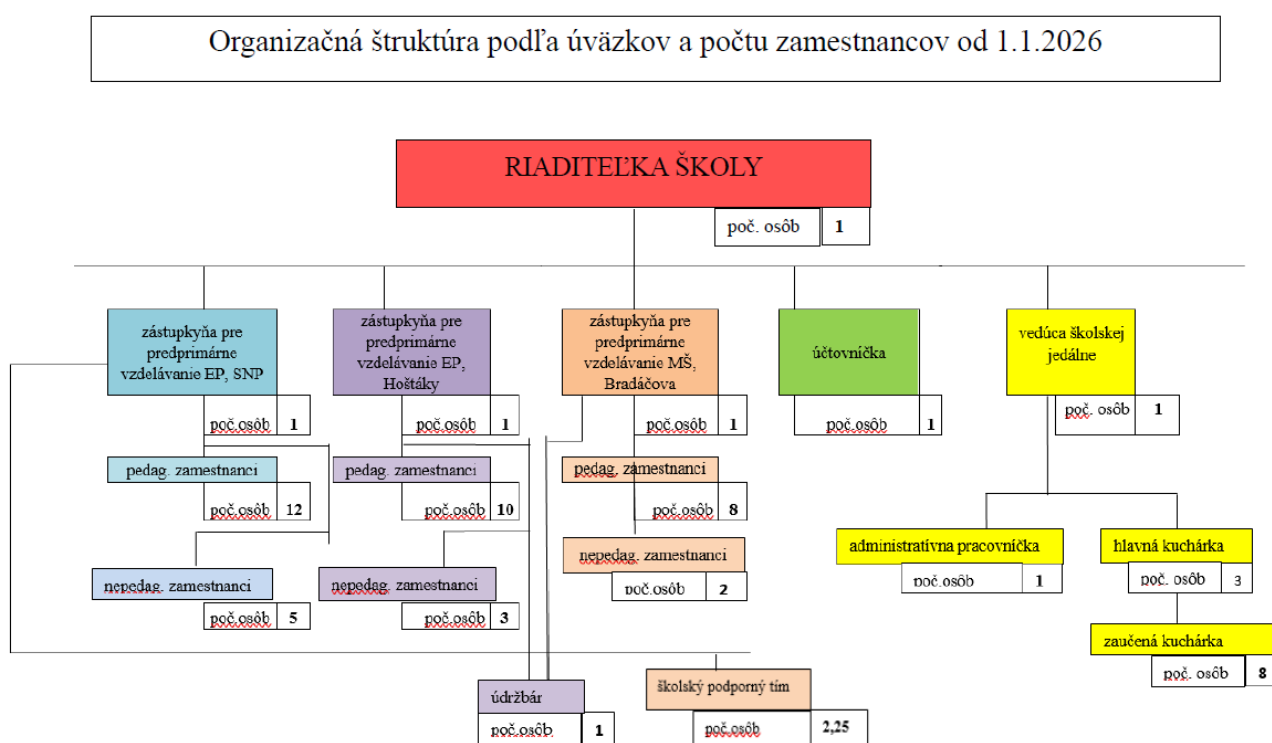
Organizačná štruktúra podľa úväzkov a počtu zamestnancov od 1.1.2026

RIADITEĽKA ŠKOLY

| poč. osôb | 1 |
|---|---|

zástupkyňa pre predprimárne vzdelávanie EP, SNP

| poč.osôb | 1 |
|---|---|

pedag. zamestnanci

| poč.osôb | 12 |
|---|---|

nepedag. zamestnanci

| poč.osôb | 5 |
|---|---|

zástupkyňa pre predprimárne vzdelávanie EP, Hoštáky

| poč.osôb | 1 |
|---|---|

pedag. zamestnanci

| poč.osôb | 10 |
|---|---|

nepedag. zamestnanci

| poč.osôb | 3 |
|---|---|

zástupkyňa pre predprimárne vzdelávanie MŠ, Bradáčova

| poč.osôb | 1 |
|---|---|

pedag. zamestnanci

| poč.osôb | 8 |
|---|---|

nepedag. zamestnanci

| poč.osôb | 2 |
|---|---|

účtovníčka

| poč.osôb | 1 |
|---|---|

vedúca školskej jedálne

| poč. osôb | 1 |
|---|---|

administratívna pracovníčka

| poč.osôb | 1 |
|---|---|

hlavná kuchárka

| poč. osôb | 3 |
|---|---|

zaučená kuchárka

| poč. osôb | 8 |
|---|---|

údržbár

| poč.osôb | 1 |
|---|---|

školský podporný tím

| poč.osôb | 2,25 |
|---|---|